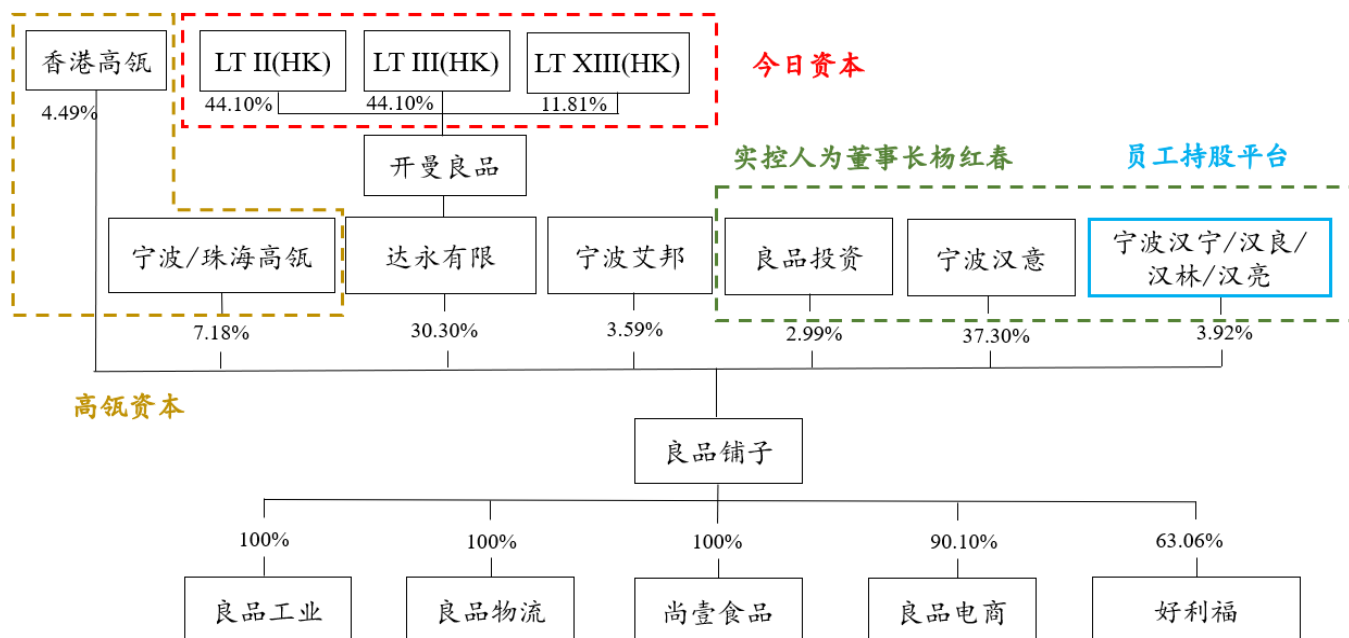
香港高瓴
4.49%

LT II(HK)
44.10%

LT III(HK)
44.10%

LT XIII(HK)
11.81%

今日资本

开曼良品

实控人为董事长杨红春

员工持股平台

宁波/珠海高瓴
7.18%

达永有限
30.30%

宁波艾邦
3.59%

良品投资
2.99%

宁波汉意
37.30%

宁波汉宁/汉良/汉林/汉亮
3.92%

高瓴资本

良品铺子

100%
良品工业

100%
良品物流

100%
尚壹食品

90.10%
良品电商

63.06%
好利福